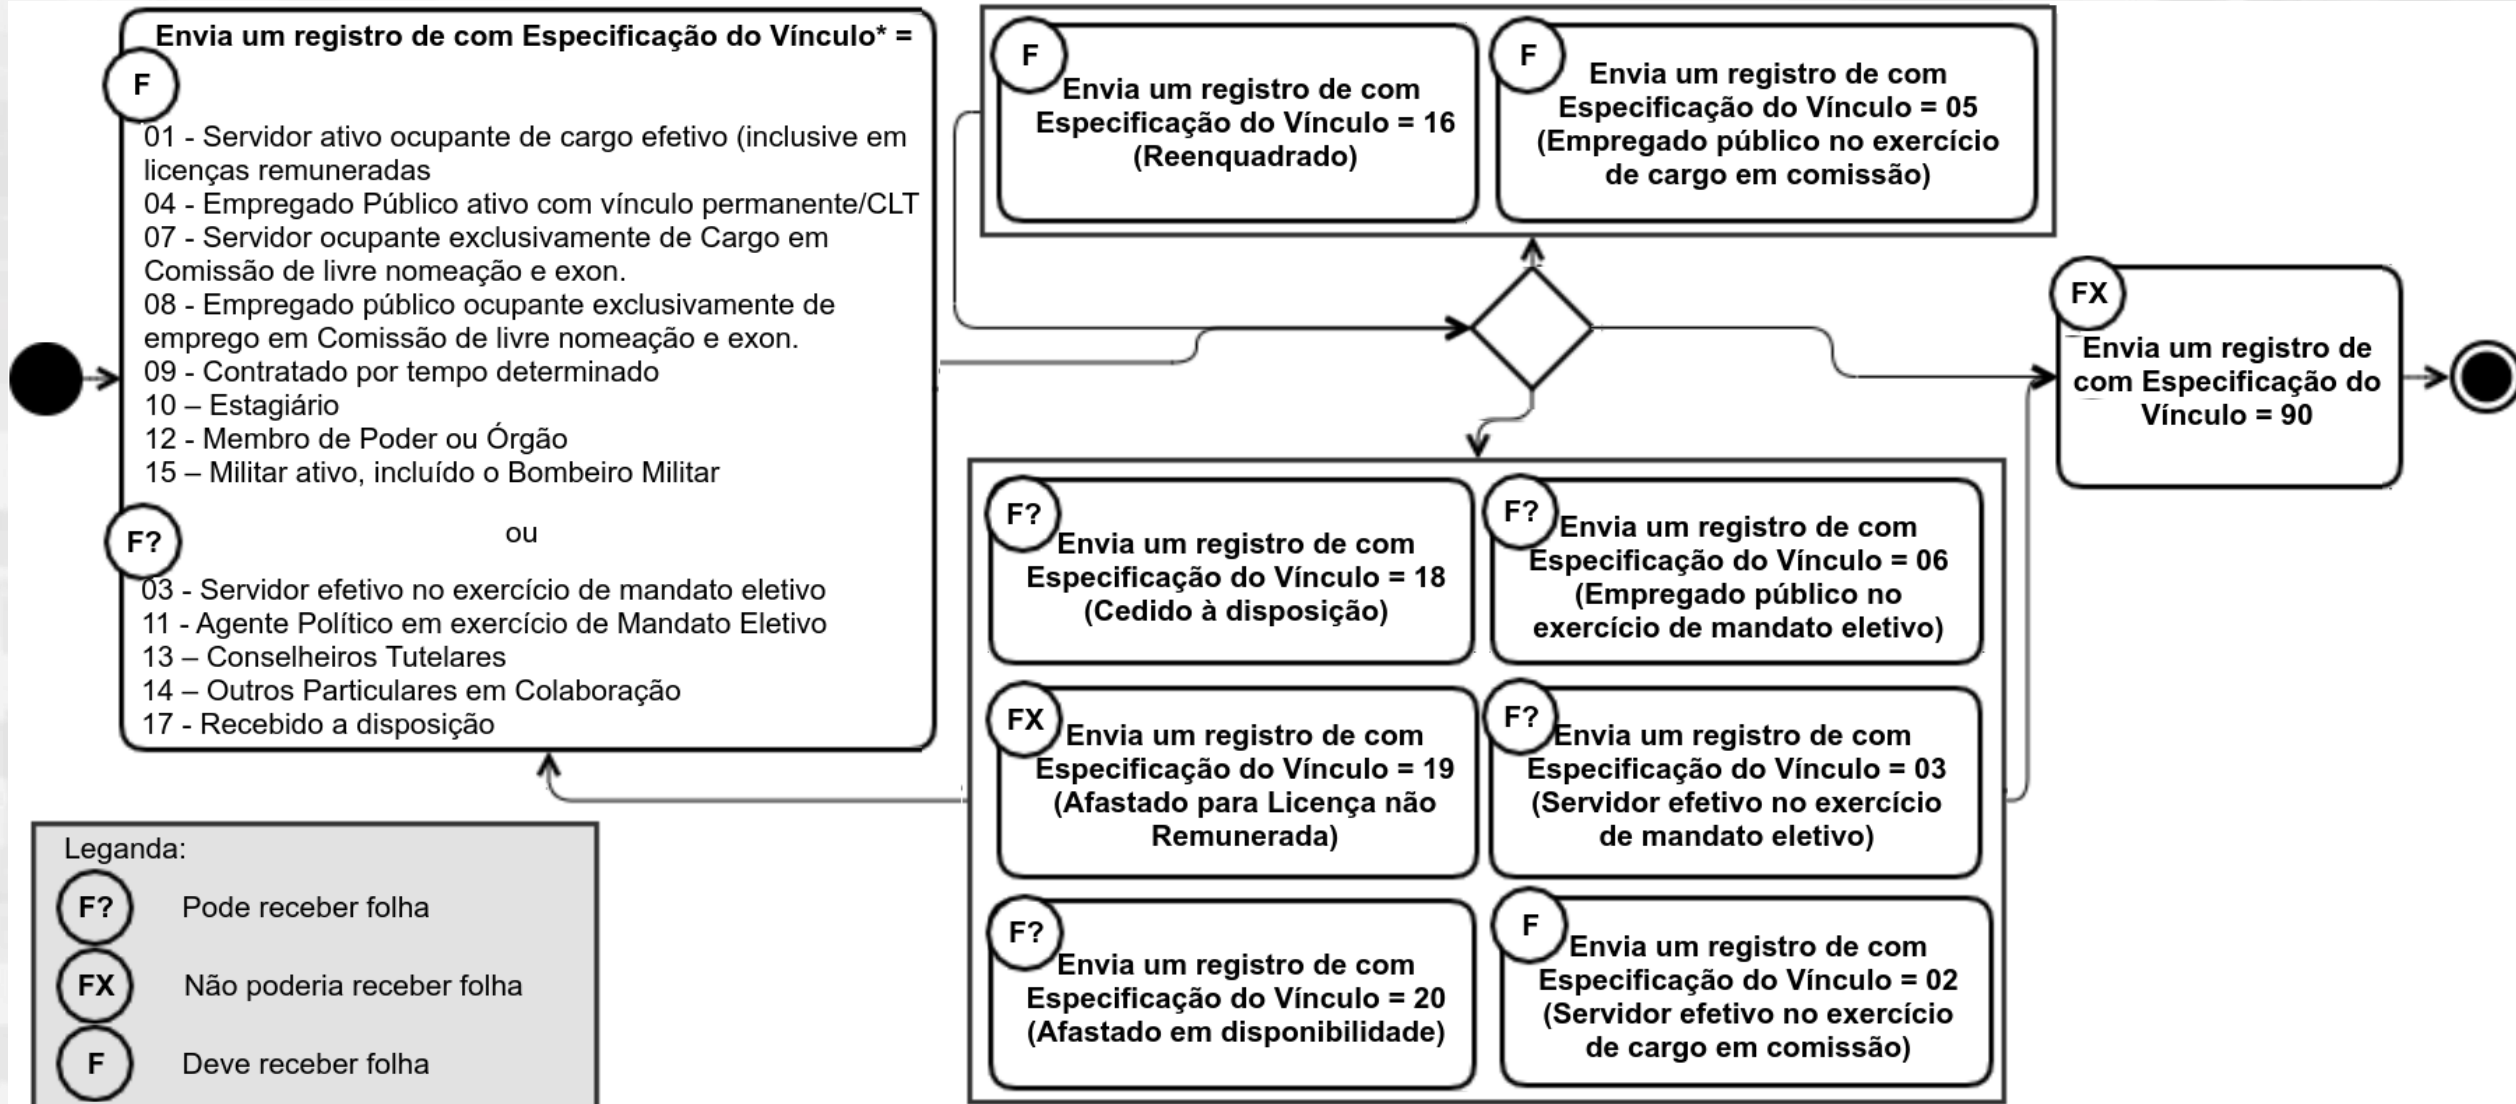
Envia um registro de com Especificação do Vínculo* =

F

01 - Servidor ativo ocupante de cargo efetivo (inclusive em licenças remuneradas
04 - Empregado Público ativo com vínculo permanente/CLT
07 - Servidor ocupante exclusivamente de Cargo em Comissão de livre nomeação e exon.
08 - Empregado público ocupante exclusivamente de emprego em Comissão de livre nomeação e exon.
09 - Contratado por tempo determinado
10 – Estagiário
12 - Membro de Poder ou Órgão
15 – Militar ativo, incluído o Bombeiro Militar

ou

F?

03 - Servidor efetivo no exercício de mandato eletivo
11 - Agente Político em exercício de Mandato Eletivo
13 – Conselheiros Tutelares
14 – Outros Particulares em Colaboração
17 - Recebido a disposição

F
Envia um registro de com Especificação do Vínculo = 16 (Reenquadrado)

F
Envia um registro de com Especificação do Vínculo = 05 (Empregado público no exercício de cargo em comissão)

FX
Envia um registro de com Especificação do Vínculo = 90

F?
Envia um registro de com Especificação do Vínculo = 18 (Cedido à disposição)

F?
Envia um registro de com Especificação do Vínculo = 06 (Empregado público no exercício de mandato eletivo)

FX
Envia um registro de com Especificação do Vínculo = 19 (Afastado para Licença não Remunerada)

F?
Envia um registro de com Especificação do Vínculo = 03 (Servidor efetivo no exercício de mandato eletivo)

F?
Envia um registro de com Especificação do Vínculo = 20 (Afastado em disponibilidade)

F
Envia um registro de com Especificação do Vínculo = 02 (Servidor efetivo no exercício de cargo em comissão)

Leganda:
F? Pode receber folha
FX Não poderia receber folha
F Deve receber folha